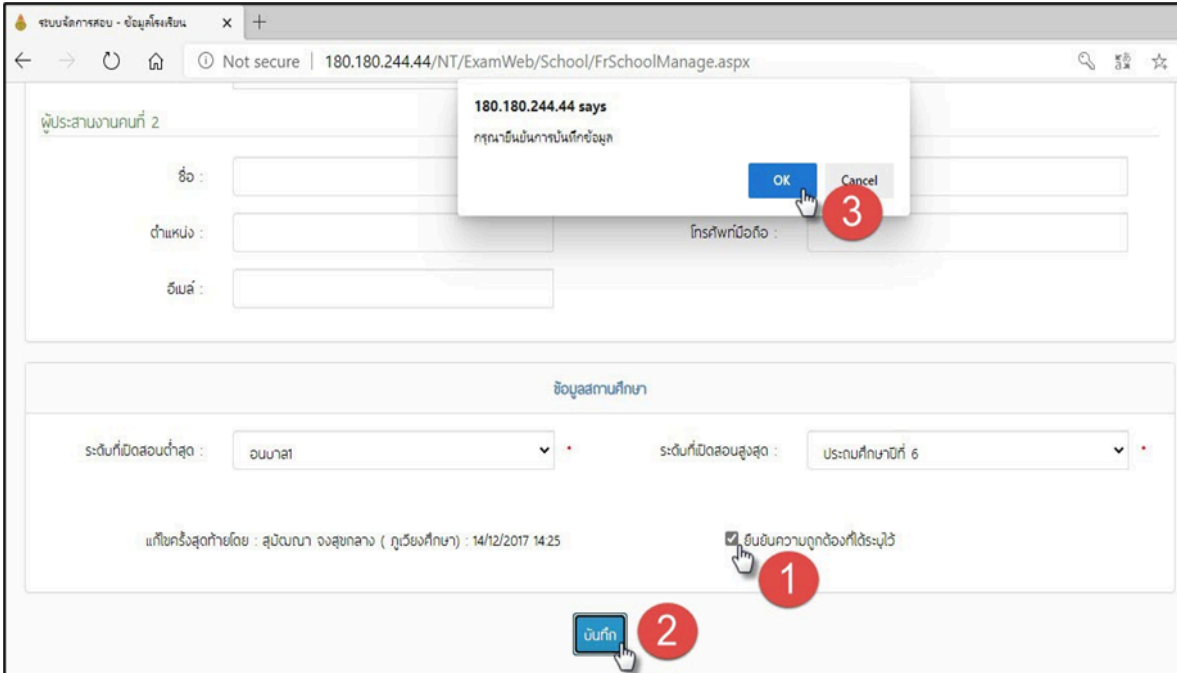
ระบบจัดการสอบ - ข้อมูลโรงเรียน ×

Not secure | 180.180.244.44/NT/ExamWeb/School/FrSchoolManage.aspx

ผู้ประสานงานคนที่ 2

ชื่อ :

ตำแหน่ง :

โทรศัพท์มือถือ :

อีเมล์ :

180.180.244.44 says

กรุณายืนยันการบันทึกข้อมูล

OK

Cancel

3

ข้อมูลสถานศึกษา

ระดับที่เปิดสอนต่ำสุด : อนุบาล1 *

ระดับที่เปิดสอนสูงสุด : ประถมศึกษาปีที่ 6 *

แก้ไขครั้งสุดท้ายโดย : สุนิดา จงสุขกลาง ( ภูเวียงศึกษา ) : 14/12/2017 14:25

ยืนยันความถูกต้องที่ได้ระบุไว้

1

บันทึก

2